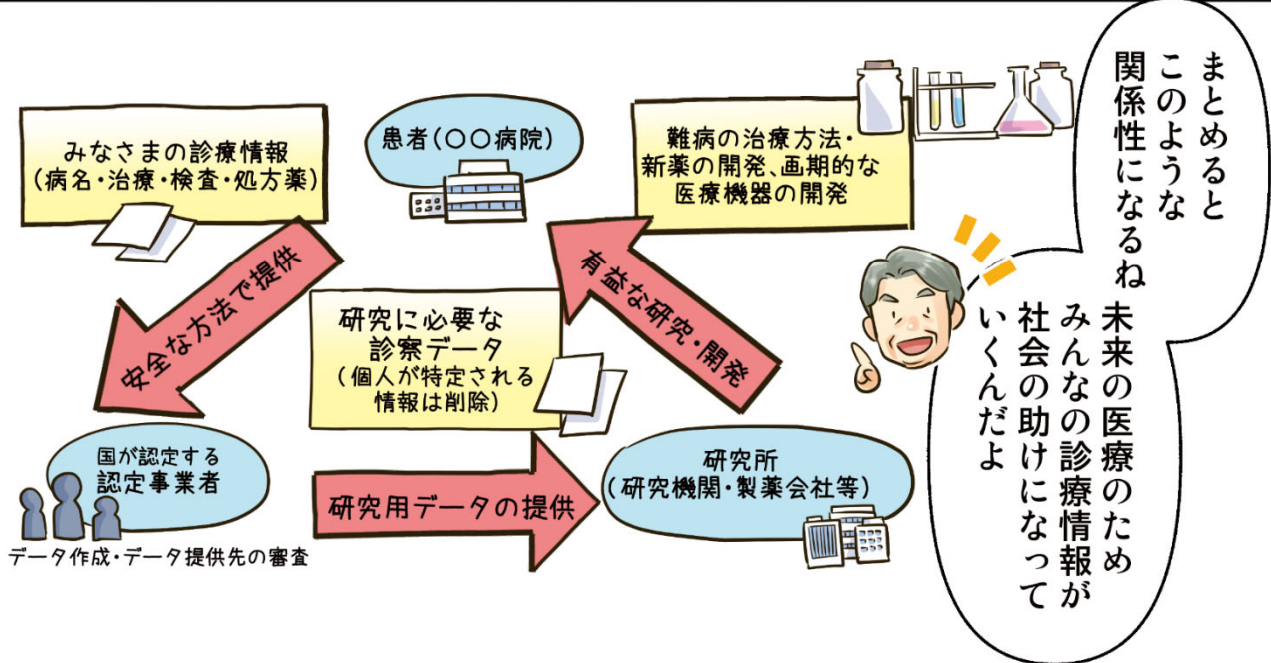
みなさまの診療情報
(病名・治療・検査・処方薬)

患者(○○病院)

難病の治療方法・
新薬の開発、画期的な
医療機器の開発

まとめると
このような
関係性になるね

安全な方法で提供

研究に必要な
診察データ
(個人が特定される
情報は削除)

有益な研究・開発

未来の医療のため
みんなの診療情報が
社会の助けになって
いくんだよ

国が認定する
認定事業者

データ作成・データ提供先の審査

研究用データの提供

研究所
(研究機関・製薬会社等)